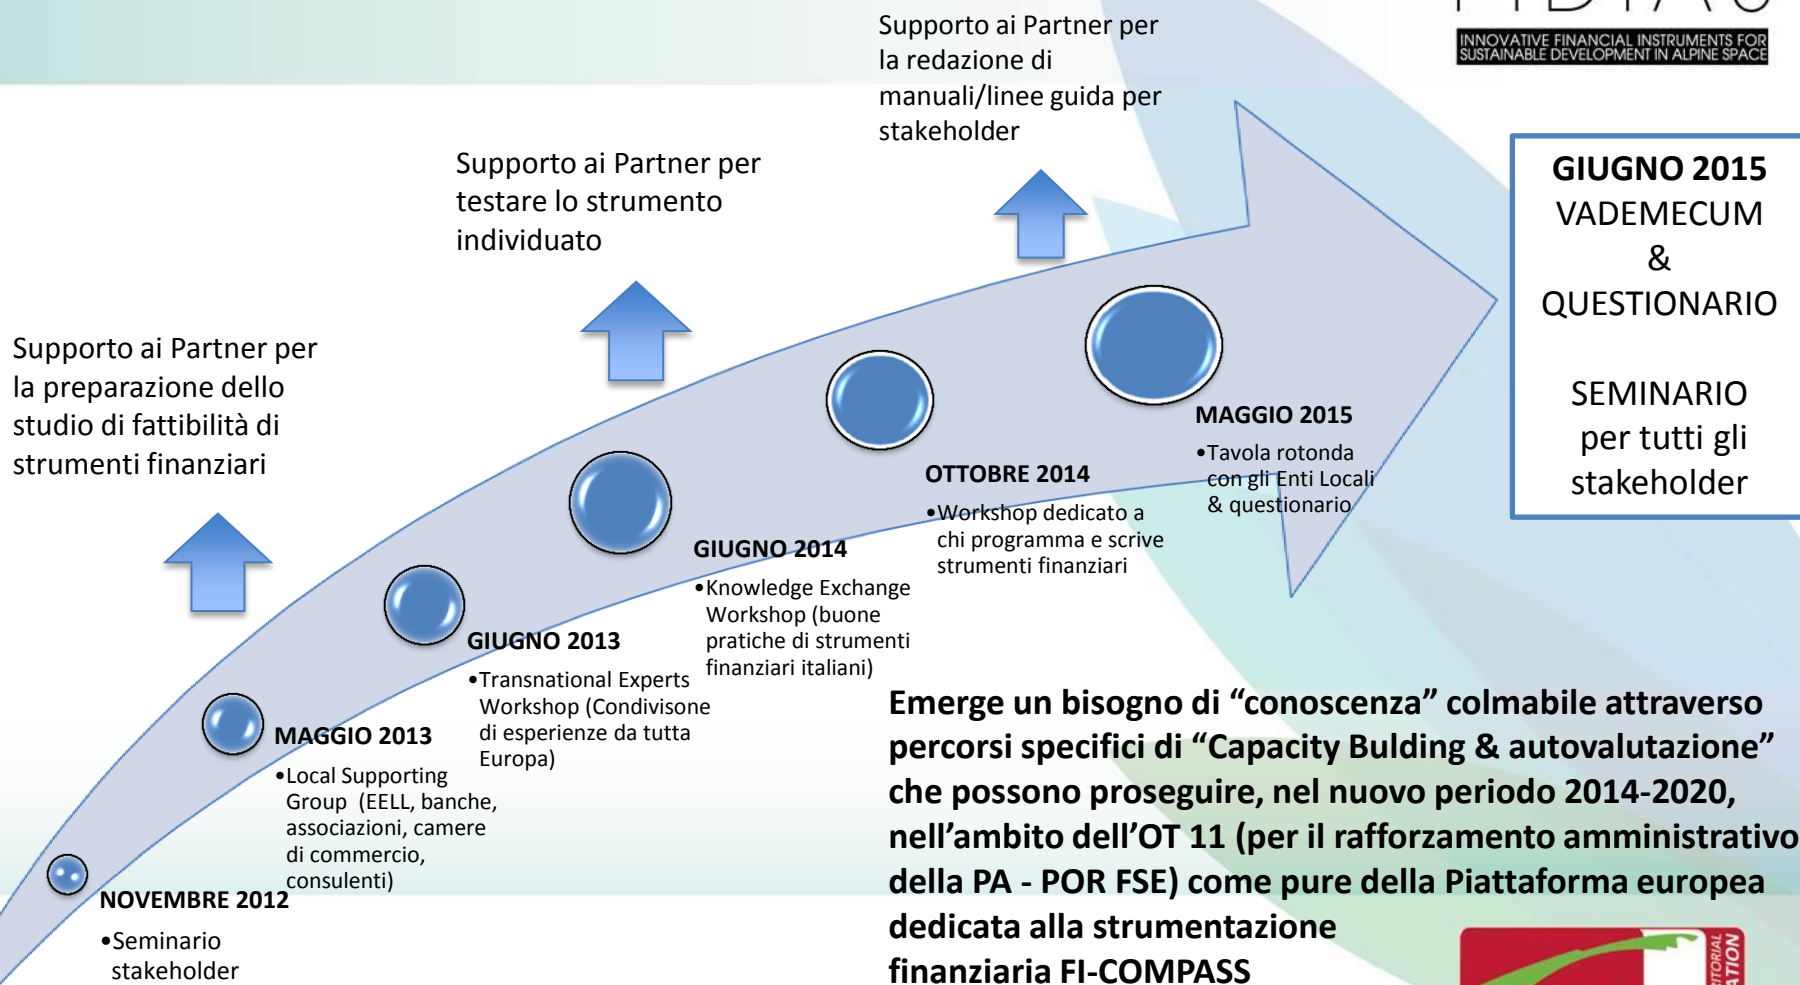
INNOVATIVE FINANCIAL INSTRUMENTS FOR SUSTAINABLE DEVELOPMENT IN ALPINE SPACE

Supporto ai Partner per la redazione di manuali/linee guida per stakeholder

Supporto ai Partner per testare lo strumento individuato

Supporto ai Partner per la preparazione dello studio di fattibilità di strumenti finanziari

GIUGNO 2015
VADEMECUM
&
QUESTIONARIO

SEMINARIO per tutti gli stakeholder

MAGGIO 2015
•Tavola rotonda con gli Enti Locali & questionario

OTTOBRE 2014
•Workshop dedicato a chi programma e scrive strumenti finanziari

GIUGNO 2014
•Knowledge Exchange Workshop (buone pratiche di strumenti finanziari italiani)

GIUGNO 2013
•Transnational Experts Workshop (Condivisone di esperienze da tutta Europa)

MAGGIO 2013
•Local Supporting Group (EELL, banche, associazioni, camere di commercio, consulenti)

NOVEMBRE 2012
•Seminario stakeholder

Emerge un bisogno di “conoscenza” colmabile attraverso percorsi specifici di “Capacity Bulding & autovalutazione” che possono proseguire, nel nuovo periodo 2014-2020, nell’ambito dell’OT 11 (per il rafforzamento amministrativo della PA - POR FSE) come pure della Piattaforma europea dedicata alla strumentazione finanziaria FI-COMPASS

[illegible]